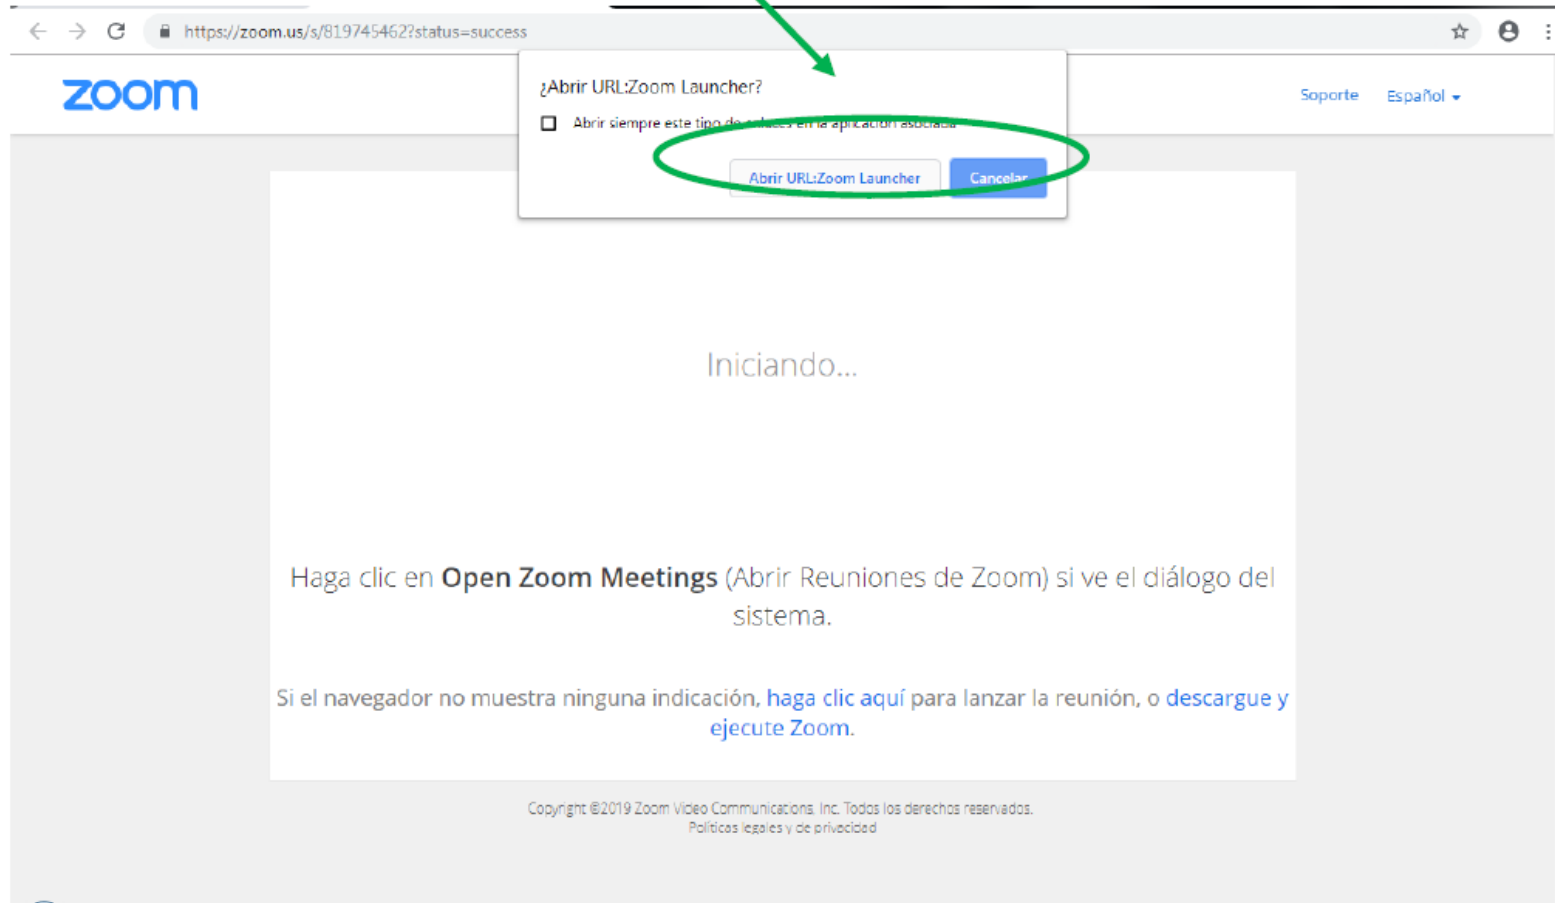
https://zoom.us/s/819745462?status=success

zoom

¿Abrir URL:Zoom Launcher?

Abrir siempre este tipo de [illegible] en la aplicación asociada

Abrir URL:Zoom Launcher

Cancelar

Soporte Español

Iniciando...

Haga clic en **Open Zoom Meetings** (Abrir Reuniones de Zoom) si ve el diálogo del sistema.

Si el navegador no muestra ninguna indicación, haga clic aquí para lanzar la reunión, o descargue y ejecute Zoom.

Copyright ©2019 Zoom Video Communications, Inc. Todos los derechos reservados.
Políticas legales y de privacidad